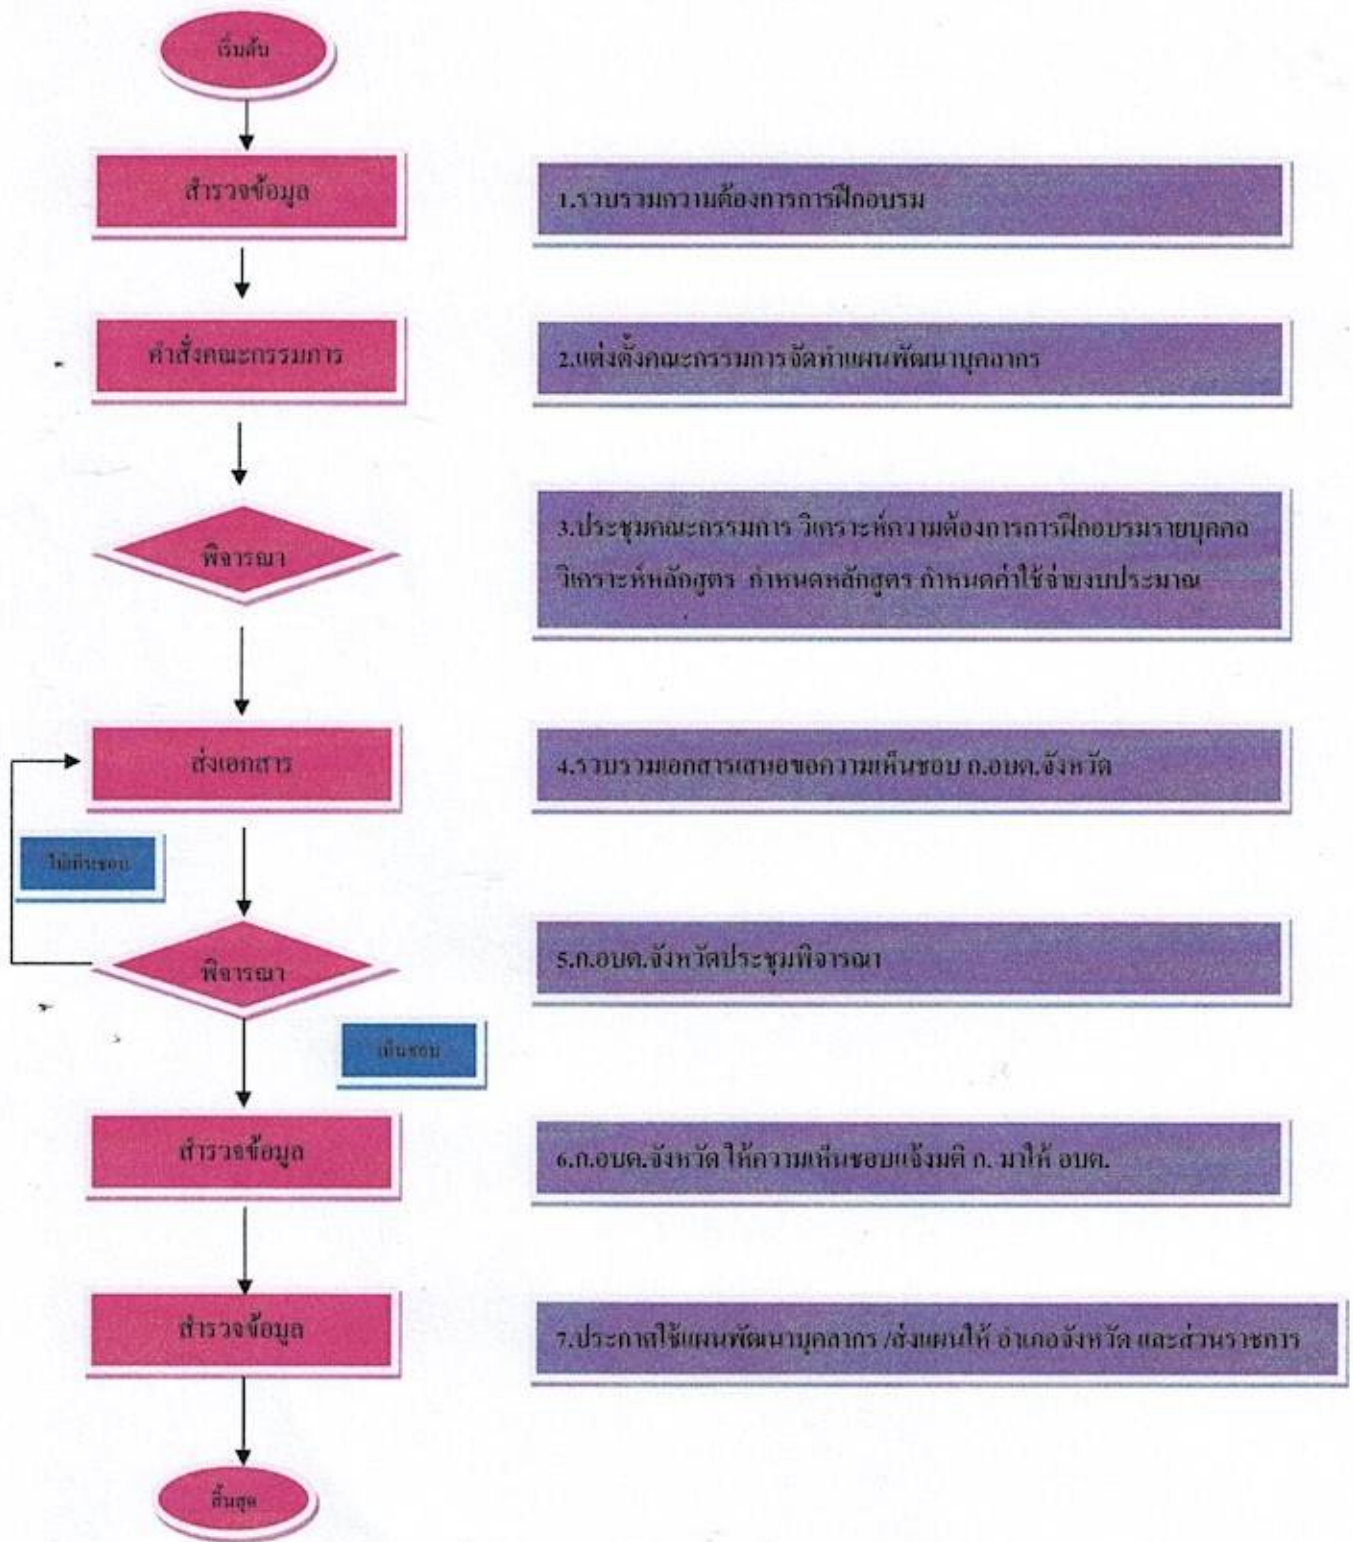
เริ่มต้น

สำรวจข้อมูล

1.รวบรวมความต้องการการฝึกอบรม

คำสั่งคณะกรรมการ

2.แต่งตั้งคณะกรรมการจัดทำแผนพัฒนาบุคลากร

พิจารณา

3.ประชุมคณะกรรมการ วิเคราะห์ความต้องการการฝึกอบรมรายบุคคล วิเคราะห์หลักสูตร กำหนดหลักสูตร กำหนดค่าใช้จ่ายงบประมาณ

ส่งเอกสาร

4.รวบรวมเอกสารเสนอขอความเห็นชอบ ก.อบต.จังหวัด

ไม่เห็นชอบ

พิจารณา

5.ก.อบต.จังหวัดประชุมพิจารณา

เห็นชอบ

สำรวจข้อมูล

6.ก.อบต.จังหวัด ให้ความเห็นชอบแจ้งมติ ก. มาให้ อบต.

สำรวจข้อมูล

7.ประกาศใช้แผนพัฒนาบุคลากร /ส่งแผนให้ อำเภอจังหวัด และส่วนราชการ

สิ้นสุด